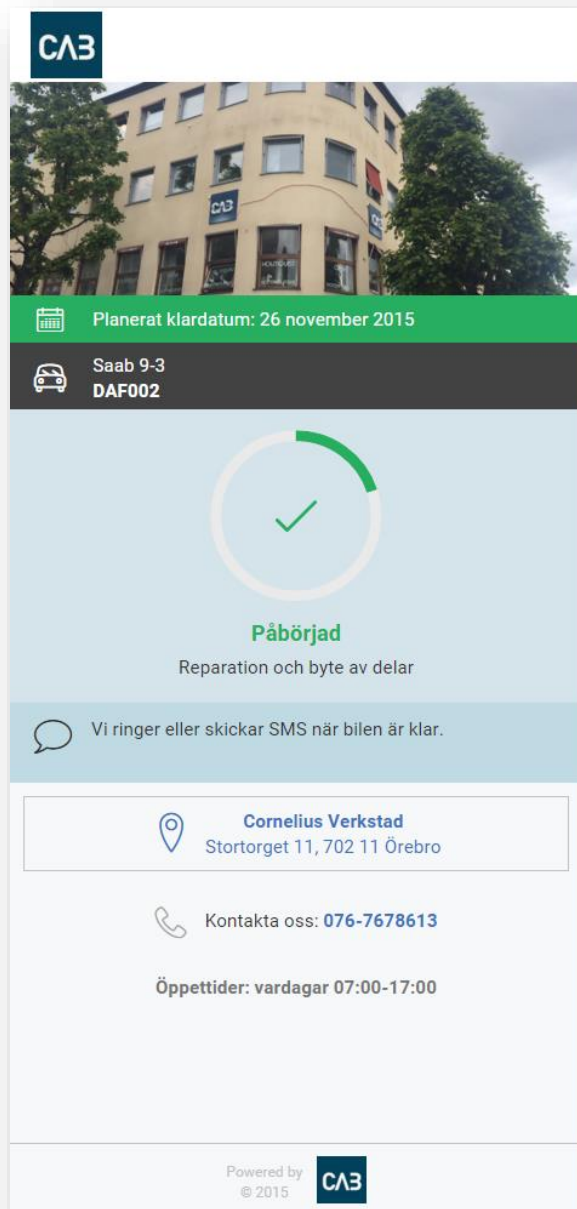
CAB

Planerat klardatum: 26 november 2015

Saab 9-3
DAF002

Påbörjad
Reparation och byte av delar

Vi ringer eller skickar SMS när bilen är klar.

Cornelius Verkstad
Stortorget 11, 702 11 Örebro

Kontakta oss: 076-7678613

Öppettider: vardagar 07:00-17:00

Powered by
© 2015
CAB